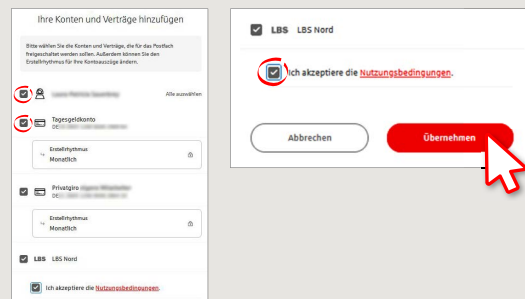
Ihre Konten und Verträge hinzufügen

Bitte wählen Sie die Konten und Verträge, die für das Postfach freigeschaltet werden sollen. Außerdem können Sie den Erstellrhythmus für Ihre Kontoauszüge ändern.

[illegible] Alle auswählen

Tagesgeldkonto
DE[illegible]

Erstellrhythmus
Monatlich

Privatgiro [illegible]
DE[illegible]

Erstellrhythmus
Monatlich

LBS LBS Nord

Ich akzeptiere die Nutzungsbedingungen.

LBS LBS Nord

Ich akzeptiere die Nutzungsbedingungen.

Abbrechen

Übernehmen